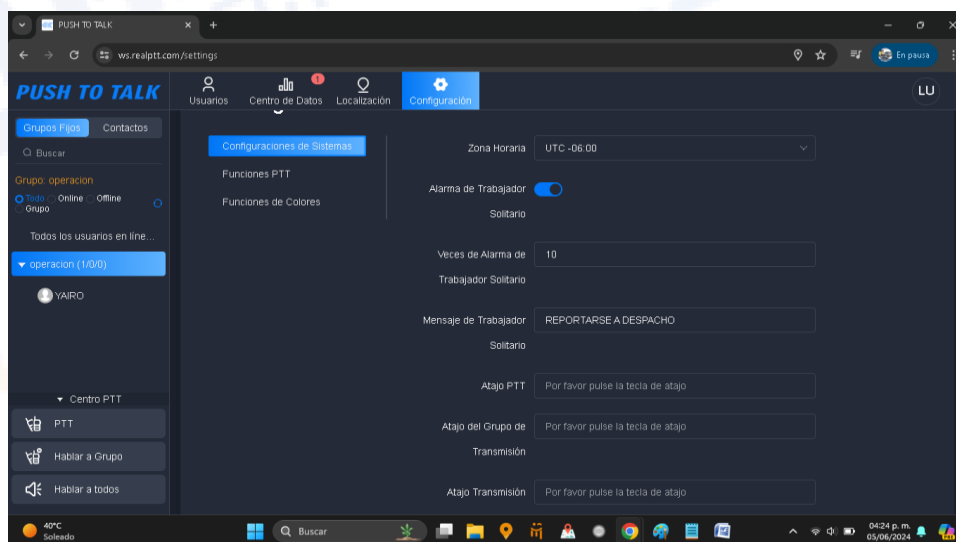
PUSH TO TALK
ws.realptt.com/settings
En pausa

PUSH TO TALK
Usuarios
Centro de Datos
Localización
Configuración
LU

Grupos Fijos
Contactos
Buscar
Grupo: operacion
Todo Online Offline Grupo
Todos los usuarios en líne...
operacion (1/0/0)
YAIRO

Centro PTT
PTT
Hablar a Grupo
Hablar a todos

Configuraciones de Sistemas
Funciones PTT
Funciones de Colores

Zona Horaria
UTC -06:00
Alarma de Trabajador Solitario
Veces de Alarma de Trabajador Solitario
10
Mensaje de Trabajador Solitario
REPORTARSE A DESPACHO
Atajo PTT
Por favor pulse la tecla de atajo
Atajo del Grupo de Transmisión
Por favor pulse la tecla de atajo
Atajo Transmisión
Por favor pulse la tecla de atajo

40°C
Soleado
Buscar
04:24 p. m.
05/06/2024